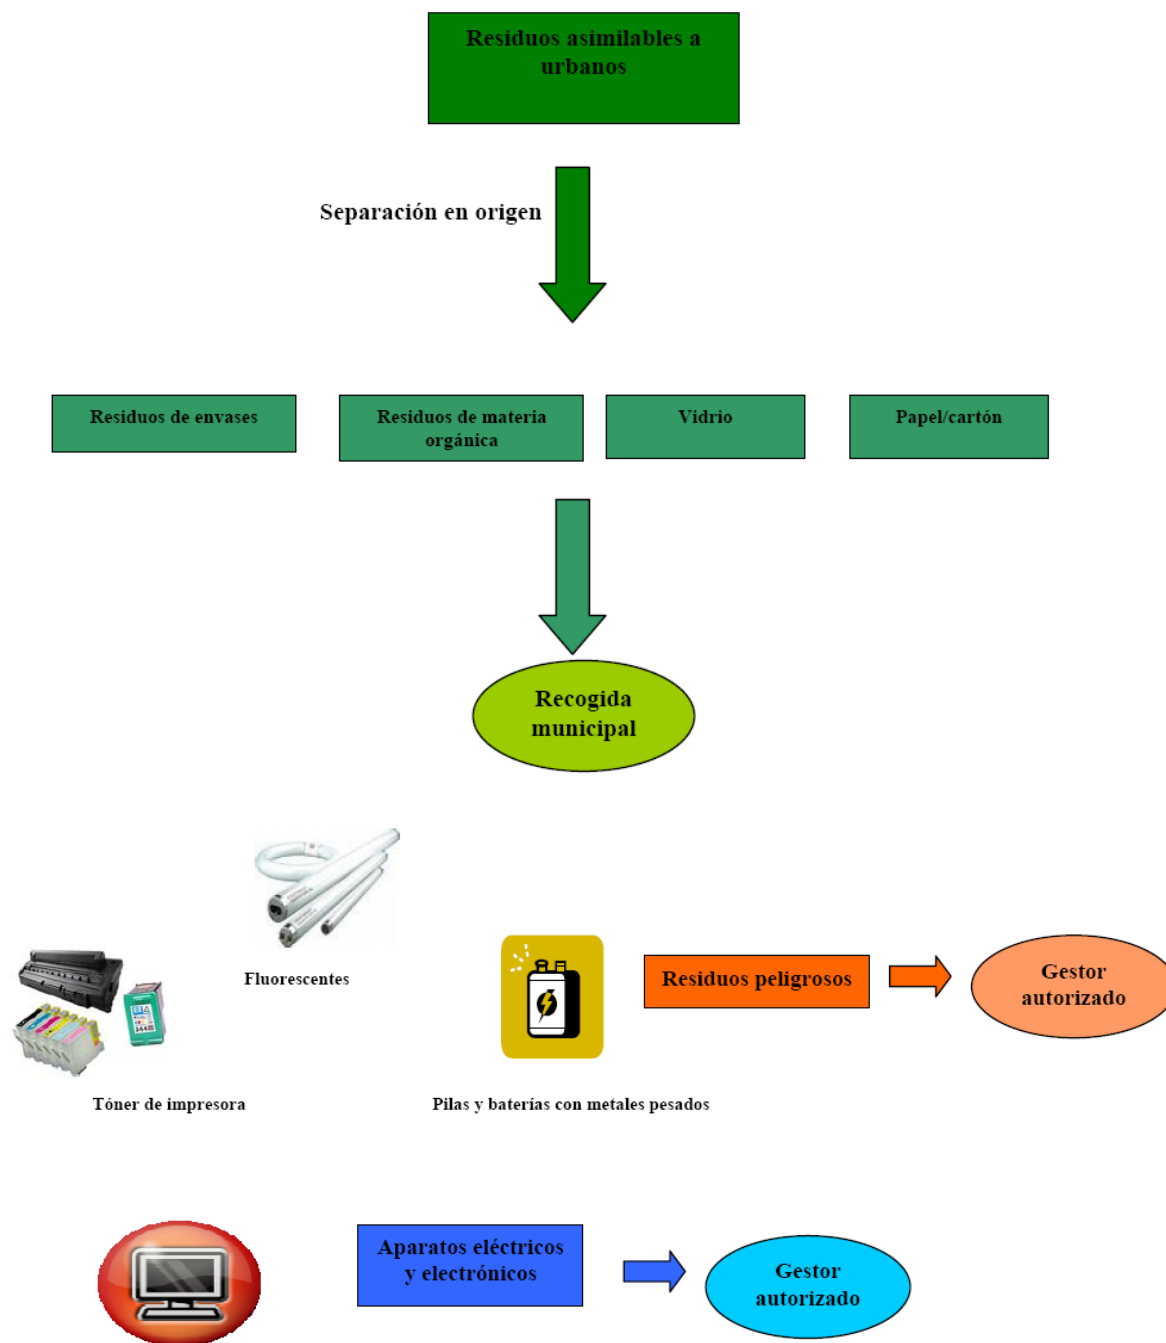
Residuos asimilables a urbanos

Separación en origen

Residuos de envases

Residuos de materia orgánica

Vidrio

Papel/cartón

Recogida municipal

Fluorescentes

Residuos peligrosos

Gestor autorizado

Tóner de impresora

Pilas y baterías con metales pesados

Aparatos eléctricos y electrónicos

Gestor autorizado